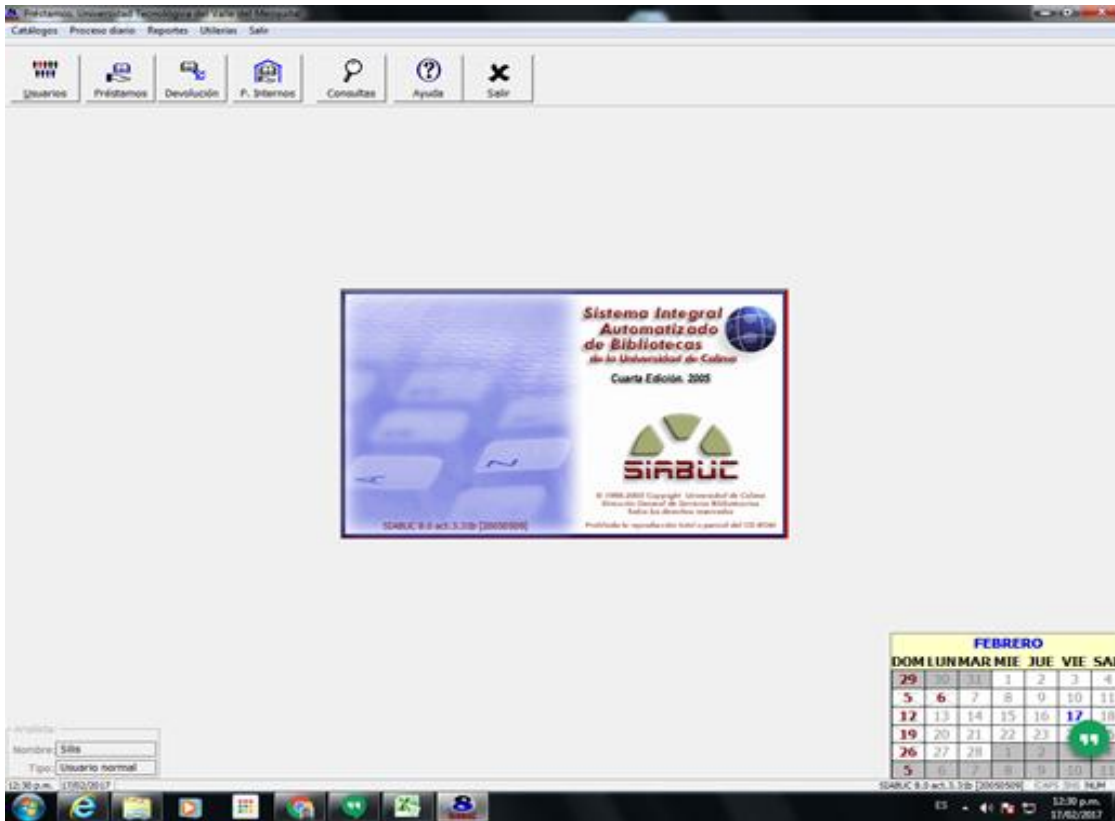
Préstamos. Universidad Tecnológica del Valle del Mezquital

Catálogos Proceso diario Reportes Utilerías Salir

Usuarios Préstamos Devolución P. Internos Consultas Ayuda Salir

Sistema Integral Automatizado de Bibliotecas de la Universidad de Colima

Cuarta Edición. 2005

SIABUC

© 1988-2005 Copyright Universidad de Colima
Dirección General de Servicios Bibliotecarios
Todos los derechos reservados

Prohibida la reproducción total o parcial del CD-ROM

SIABUC 8.0 act.3.3(b [20050509]

FEBRERO

| DOM | LUN | MAR | MIE | JUE | VIE | SA |
|---|---|---|---|---|---|---|
| 29 | 30 | 31 | 1 | 2 | 3 | 4 |
| 5 | 6 | 7 | 8 | 9 | 10 | 11 |
| 12 | 13 | 14 | 15 | 16 | 17 | 18 |
| 19 | 20 | 21 | 22 | 23 | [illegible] | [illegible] |
| 26 | 27 | 28 | 1 | 2 | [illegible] | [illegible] |
| 5 | 6 | 7 | 8 | 9 | 10 | 11 |

Nombre: Silis
Tipo: Usuario normal

12:30 p.m. 17/02/2017

SIABUC 8.0 act.3.3(b [20050509] CAPS INS NUM

ES 12:30 p.m. 17/02/2017